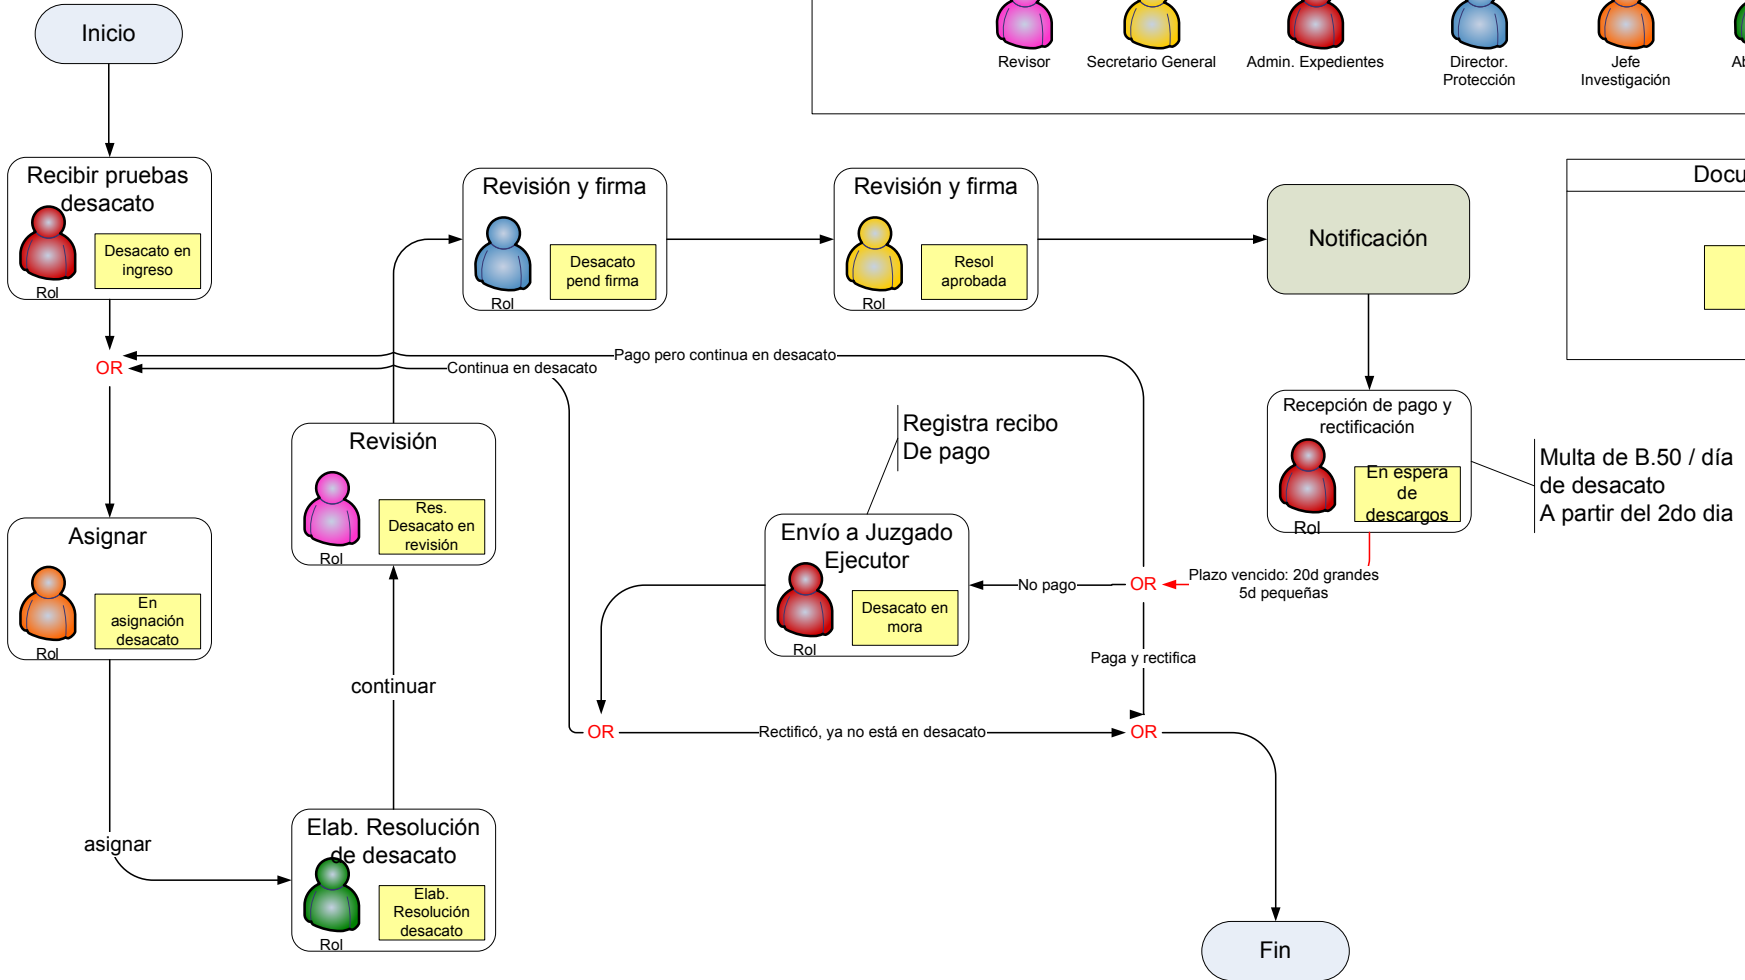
Revisor
Secretario General
Admin. Expedientes
Director. Protección
Jefe Investigación
Al

Docu

Inicio

Recibir pruebas desacato
Desacato en ingreso
Rol

Revisión y firma
Desacato pend firma
Rol

Revisión y firma
Resol aprobada
Rol

Notificación

OR
Pago pero continua en desacato
Continua en desacato

Revisión
Res. Desacato en revisión
Rol

Registra recibo
De pago

Recepción de pago y rectificación
En espera de descargos
Rol

Multa de B.50 / día de desacato
A partir del 2do dia

Asignar
En asignación desacato
Rol

Envío a Juzgado Ejecutor
Desacato en mora
Rol

No pago
OR
Plazo vencido: 20d grandes
5d pequeñas

continuar

Paga y rectifica

OR
Rectificó, ya no está en desacato
OR

asignar

Elab. Resolución de desacato
Elab. Resolución desacato
Rol

Fin